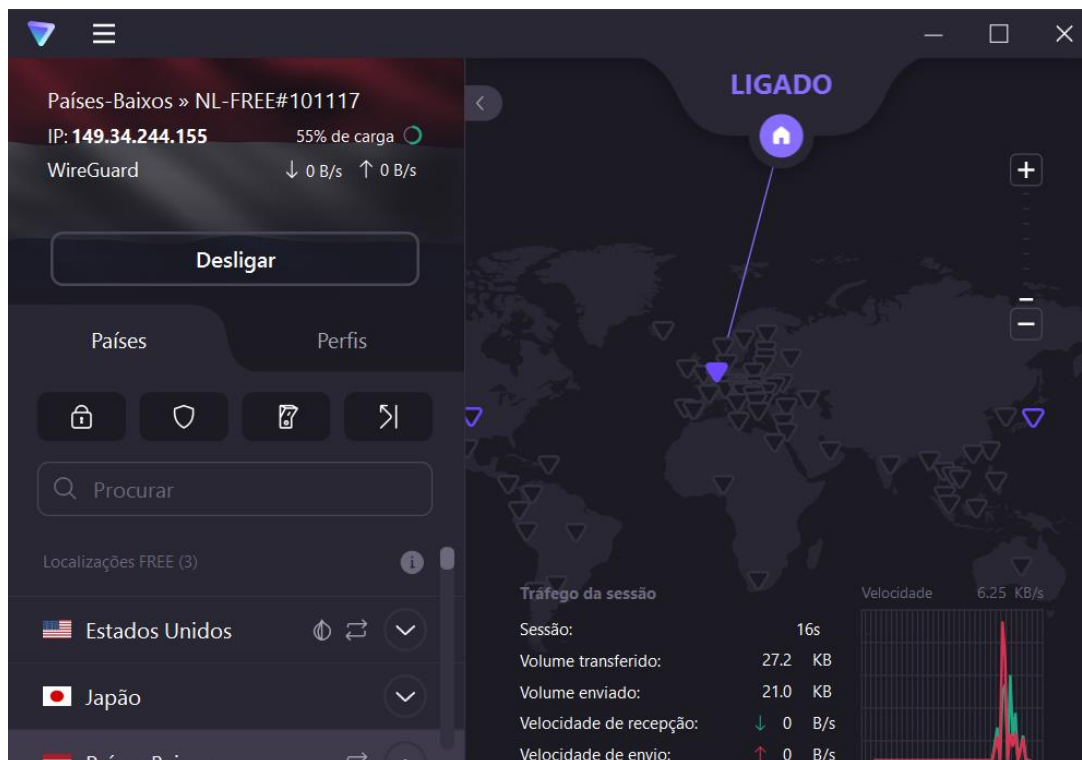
Países-Baixos » NL-FREE#101117
IP: 149.34.244.155
55% de carga
WireGuard
↓ 0 B/s ↑ 0 B/s

Desligar

Países
Perfis

Procurar

Localizações FREE (3)

Estados Unidos

Japão

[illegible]

LIGADO

+
−

Tráfego da sessão
Sessão: 16s
Volume transferido: 27.2 KB
Volume enviado: 21.0 KB
Velocidade de recepção: ↓ 0 B/s
Velocidade de envio: ↑ 0 B/s

Velocidade 6.25 KB/s